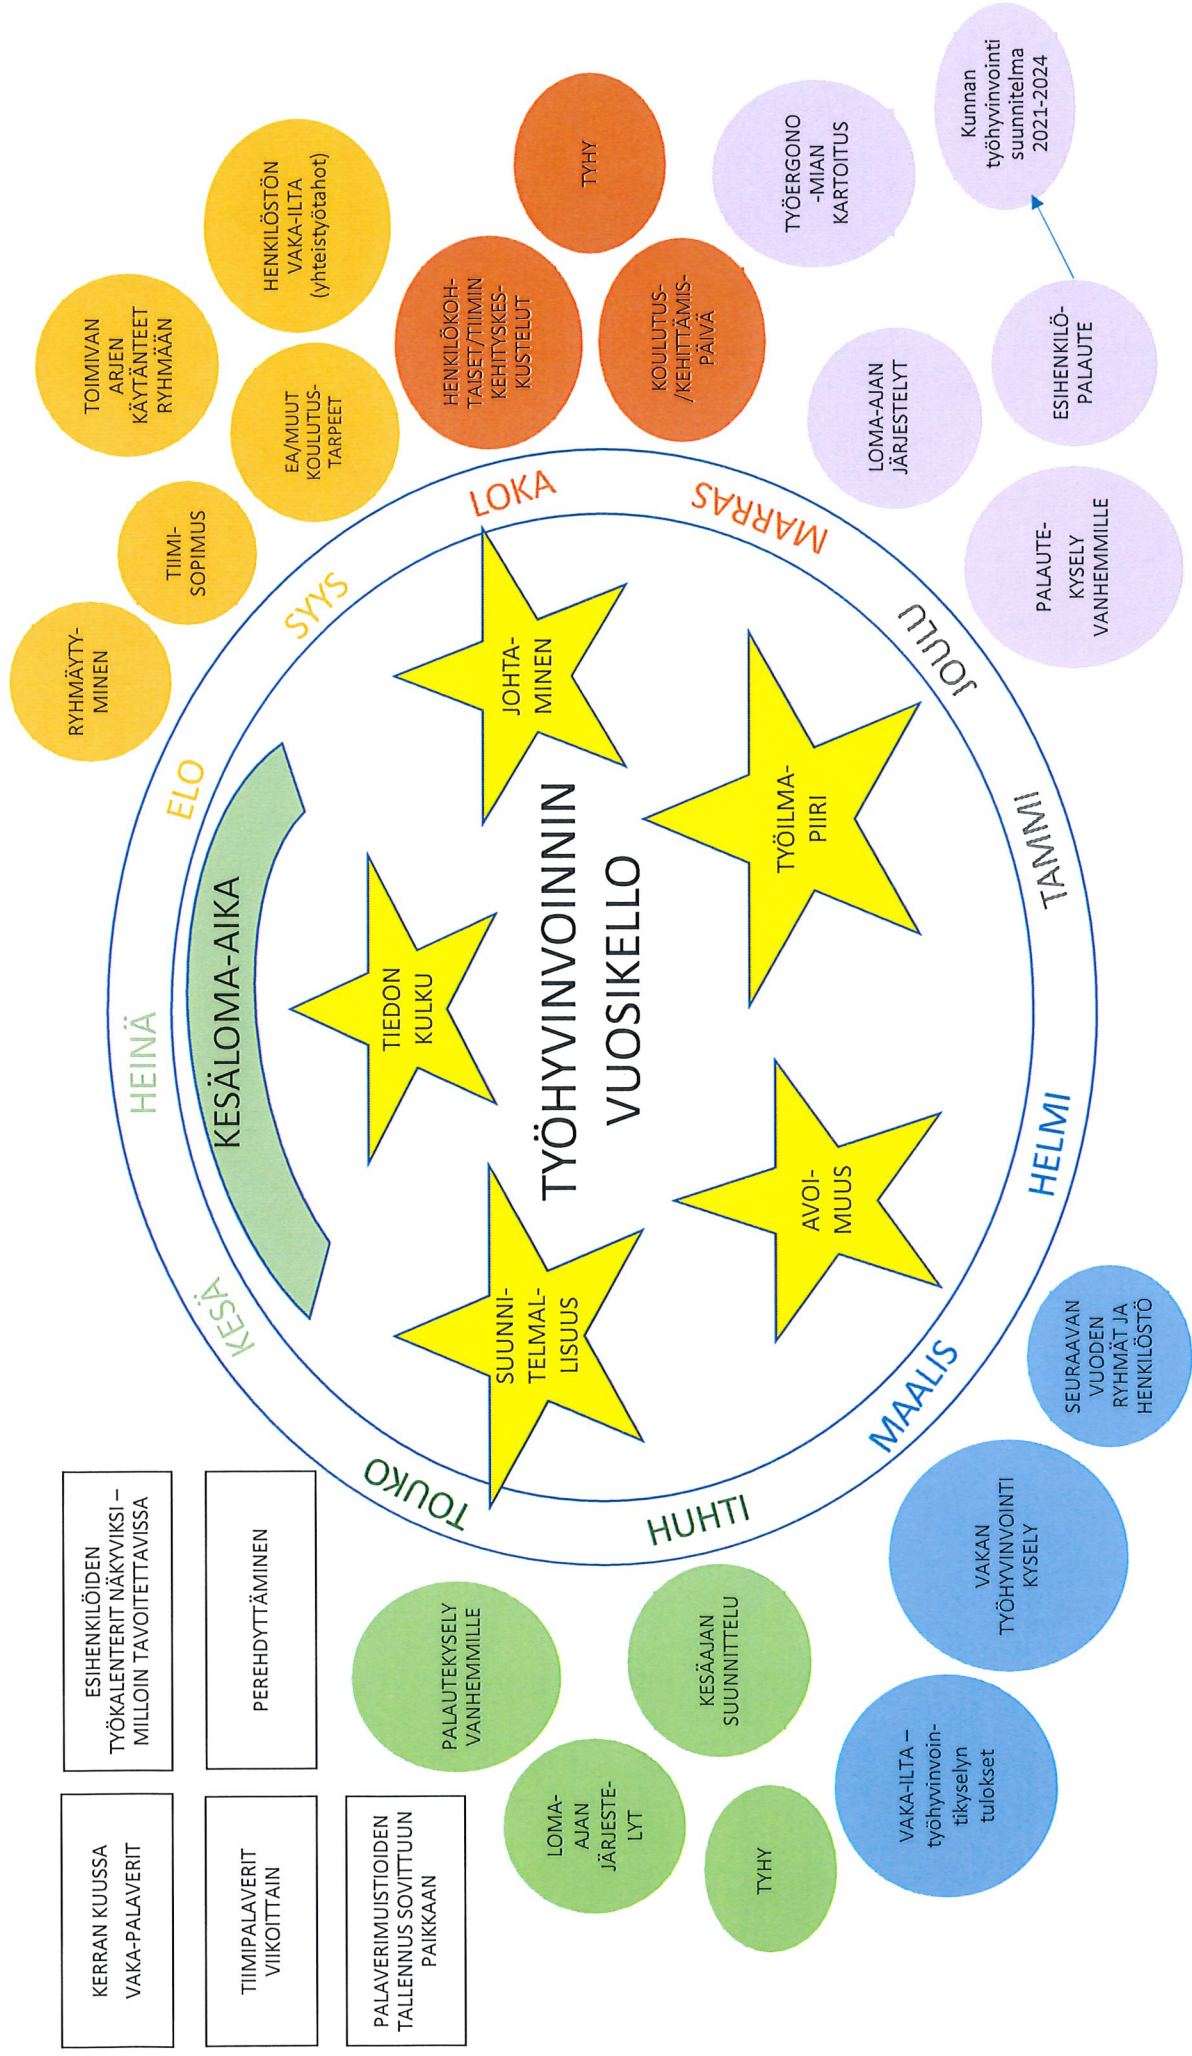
TYÖHYVINVOINNIN VUOSIKELLO

TIEDON KULKU

JOHTAMINEN

TYÖILMAPIIRI

AVOIMUUS

SUUNNITELMALLISUUS

KESÄLOMA-AIKA

ELO

SYYS

LOKA

MARRAS

JOULU

TAMMI

HELMI

MAALIS

HUHTI

TOUKO

KESÄ

HEINÄ

RYHMÄYTYMINEN

TIIMISOPIMUS

TOIMIVAN ARJEN KÄYTÄNTEET RYHMÄÄN

EA/MUUT KOULUTUSTARPEET

HENKILÖSTÖN VAKA-ILTA (yhteistyötahot)

HENKILÖKOHTAISET/TIIMIN KEHITYSKESKUSTELUT

TYHY

KOULUTUS-/KEHITTÄMISPÄIVÄ

TYÖERGONOMIAN KARTOITUS

Kunnan työhyvinvointi suunnitelma 2021-2024

LOMA-AJAN JÄRJESTELYT

ESIHENKILÖPALAUTE

PALAUTEKYSELY VANHEMMILLE

SEURAAVAN VUODEN RYHMÄT JA HENKILÖSTÖ

VAKAN TYÖHYVINVOINTI KYSELY

VAKA-ILTA – työhyvinvointikyselyn tulokset

PALAUTEKYSELY VANHEMMILLE

KESÄAJAN SUUNNITTELU

LOMA-AJAN JÄRJESTELYT

TYHY

ESIHENKILÖIDEN TYÖKALENTERIT NÄKYVIKSI – MILLOIN TAVOITETTAVISSA

PEREHDYTTÄMINEN

KERRAN KUUSSA VAKA-PALAVERIT

TIIMIPALAVERIT VIIKOITTAIN

PALAVERIMUISTIOIDEN TALLENNUS SOVITTUUN PAIKKAAN